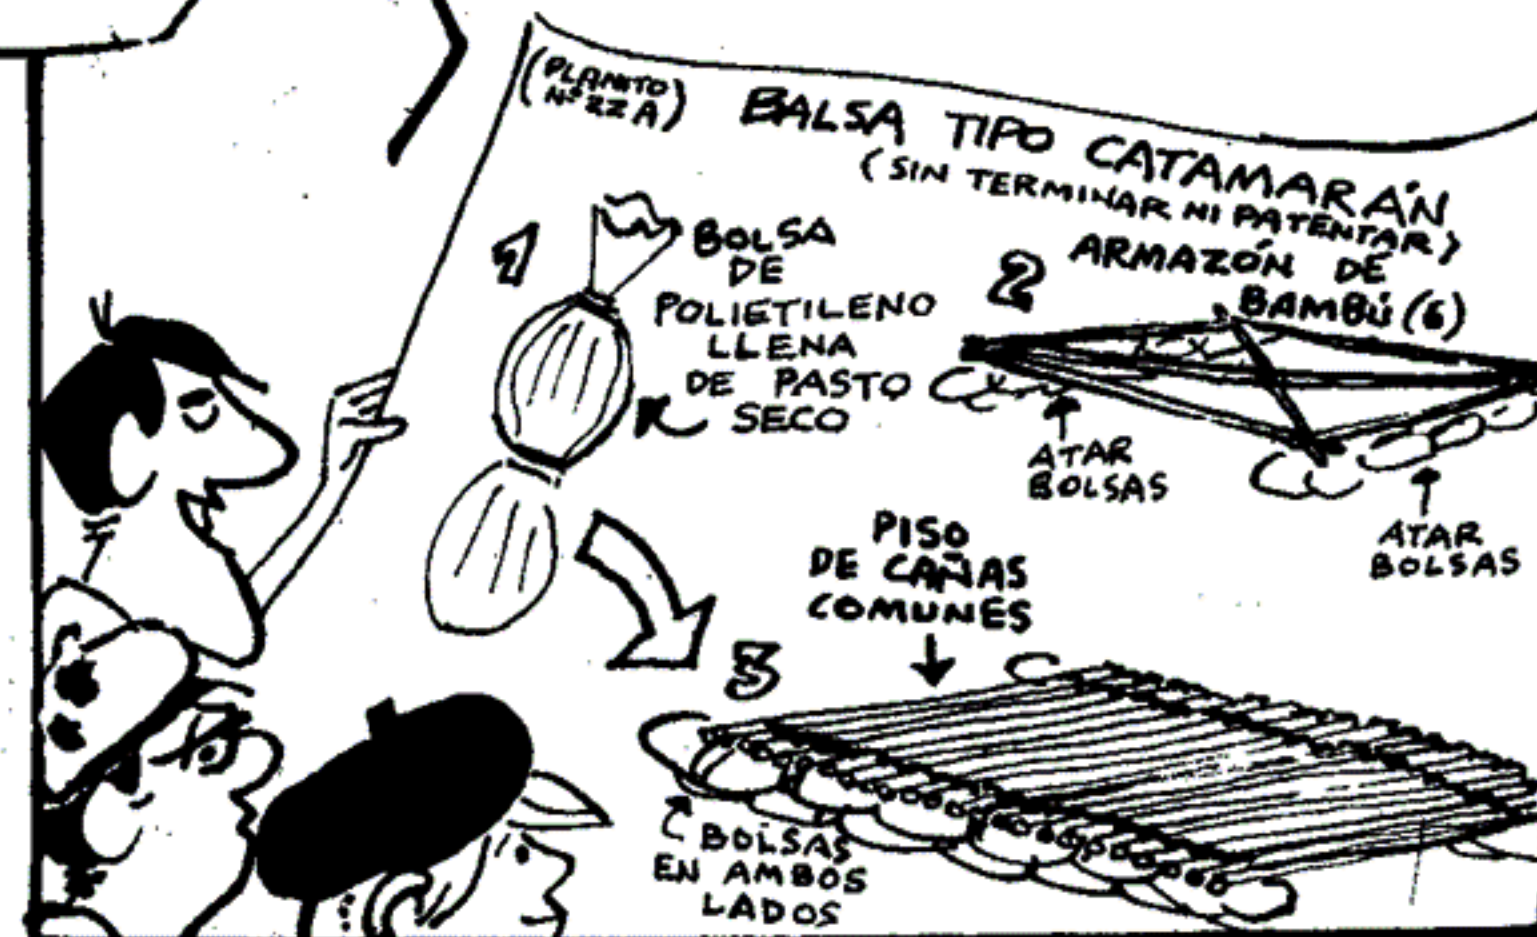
(PLANITO Nº22 A)

BALSA TIPO CATAMARÁN
(SIN TERMINAR NI PATENTAR)

1
BOLSA DE POLIETILENO LLENA DE PASTO SECO

2
ARMAZÓN DE BAMBÚ (6)

ATAR BOLSAS

ATAR BOLSAS

PISO DE CAÑAS COMUNES

3

BOLSAS EN AMBOS LADOS